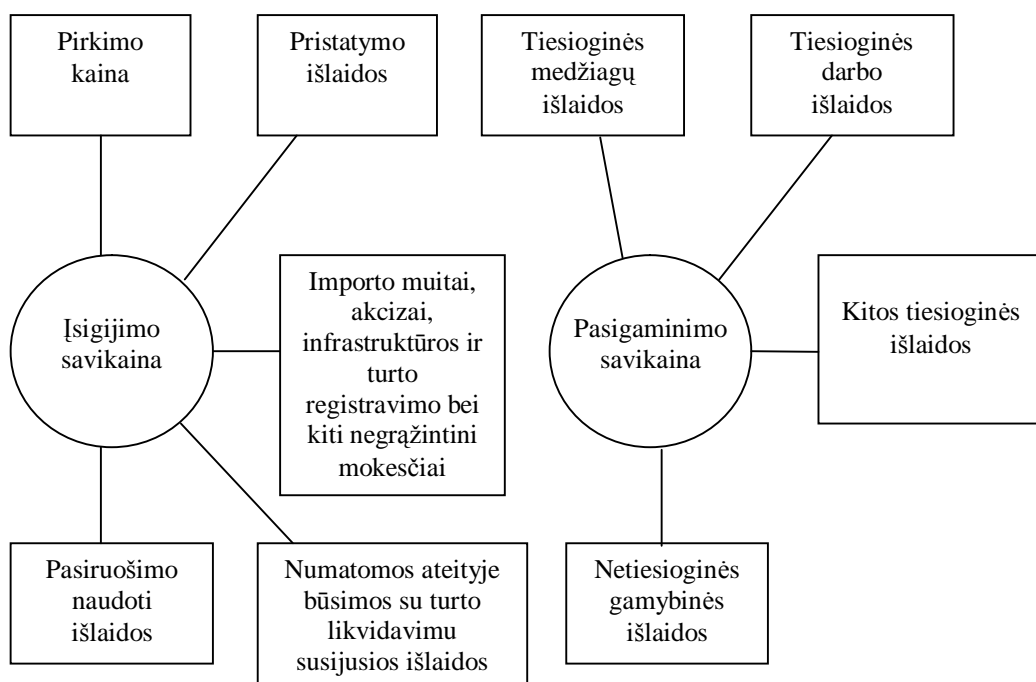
Pirkimo kaina

Pristatymo išlaidos

Tiesioginės medžiagų išlaidos

Tiesioginės darbo išlaidos

Įsigijimo savikaina

Importo muitai, akcizai, infrastruktūros ir turto registravimo bei kiti negrąžintini mokesčiai

Pasigaminimo savikaina

Kitos tiesioginės išlaidos

Pasiruošimo naudoti išlaidos

Numatomos ateityje būsimos su turto likvidavimu susijusios išlaidos

Netiesioginės gamybinės išlaidos